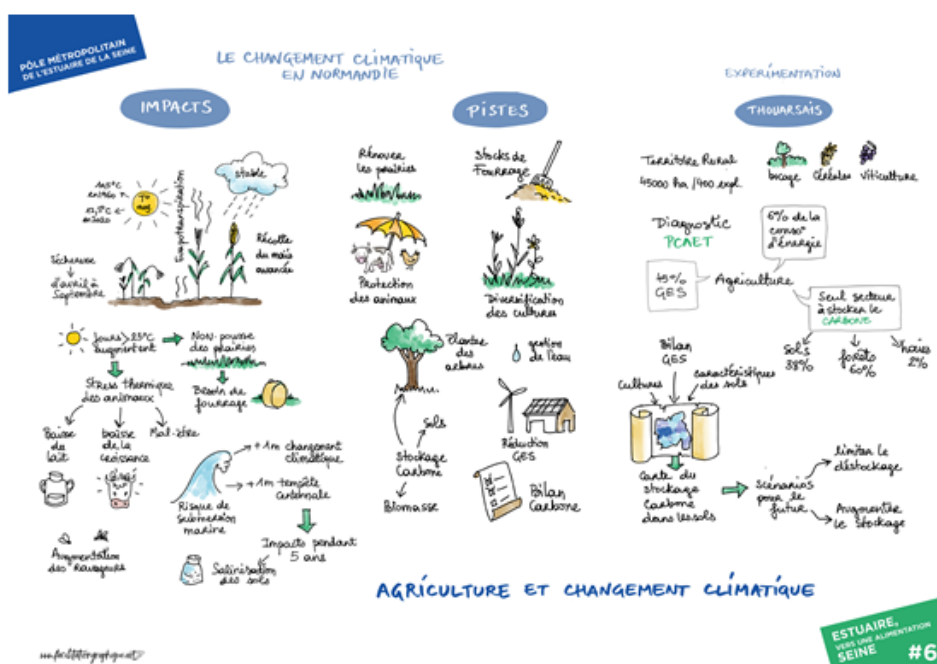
PÔLE MÉTROPOLITAIN DE L'ESTUAIRE DE LA SEINE

LE CHANGEMENT CLIMATIQUE EN NORMANDIE

IMPACTS

+4°C entre... 
+1,5°C en 2050

Sécheresse d'avril à septembre

Evapotranspiration

Stable

Récolte du maïs avancée

Jours > 25°C augmentent

Non pousse des prairies

Besoin de fourrage

Stress thermique des animaux

Baisse de lait

baisse de la croissance

Mal-être

Augmentation des ravageurs

+1m changement climatique

+1m tempête centennale

Risque de submersion marine

Impacts pendant 5 ans

Salinisation des sols

PISTES

Rénover les prairies

Stocks de fourrage

Protection des animaux

Diversification des cultures

Planter des arbres

gestion de l'eau

Sols

Stockage Carbone

Biomasse

Réduction GES

Bilan Carbone

EXPÉRIMENTATION

THOUARSAIS

Territoire Rural
45000 ha / 400 expl.

bocage

céréales

viticulture

Diagnostic PCAET

6% de la conso° d'énergie

45% GES

Agriculture

Seul secteur à stocker le CARBONE

Sols 38%

forêts 60%

haies 2%

Bilan GES

cultures

caractéristiques des sols

Carte du stockage carbone dans les sols

Scénarios pour le futur

Limiter le déstockage

Augmenter le stockage

AGRICULTURE ET CHANGEMENT CLIMATIQUE

www.facilitationgraphique.net

ESTUAIRE, VERS UNE ALIMENTATION SEINE #6